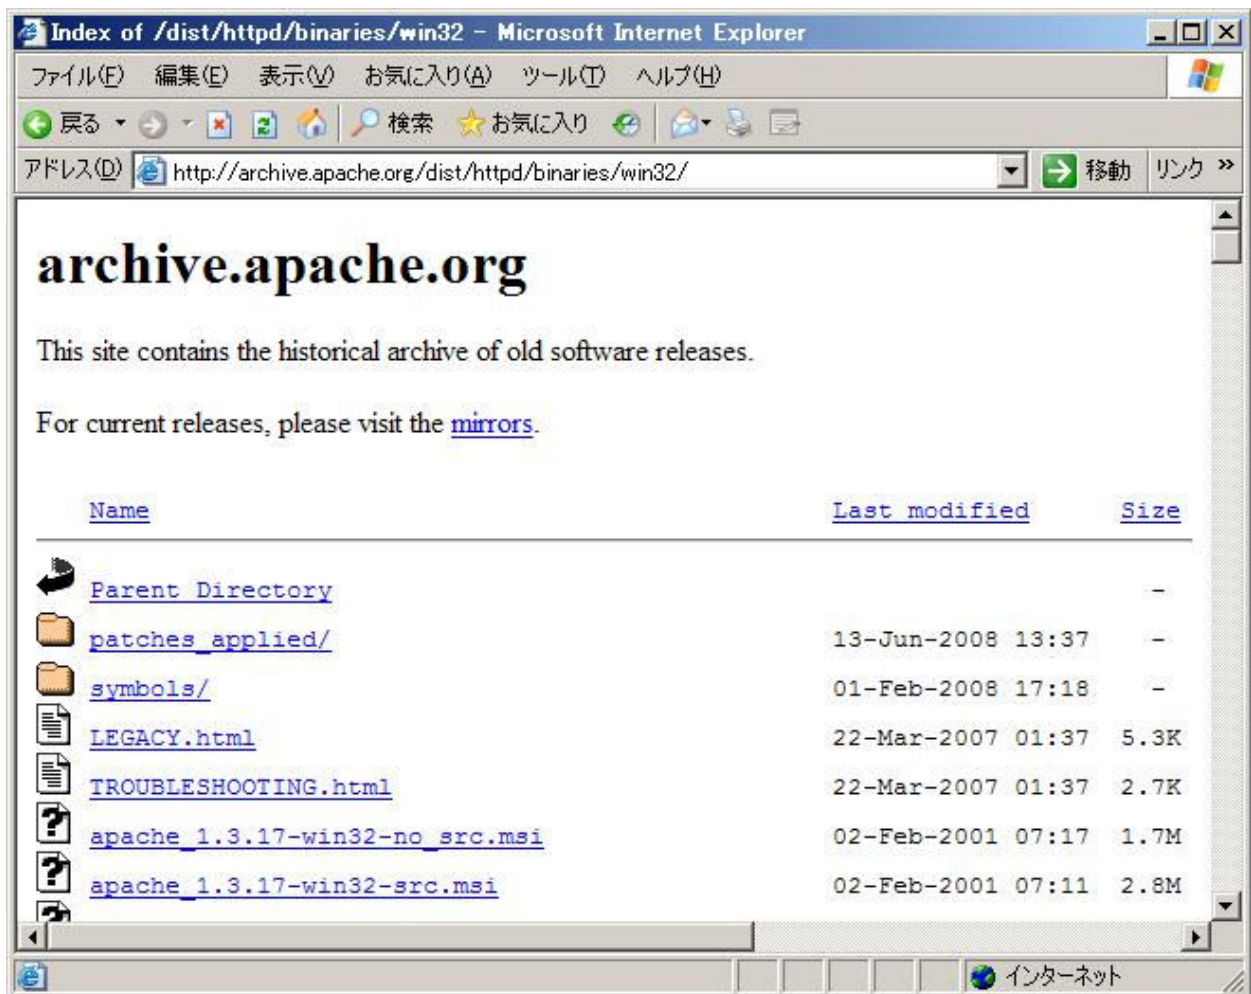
Index of /dist/httpd/binaries/win32 - Microsoft Internet Explorer

ファイル(F) 編集(E) 表示(V) お気に入り(A) ツール(T) ヘルプ(H)

戻る 検索 お気に入り

アドレス(D) http://archive.apache.org/dist/httpd/binaries/win32/ 移動 リンク »

# archive.apache.org

This site contains the historical archive of old software releases.

For current releases, please visit the mirrors.

| Name | Last modified | Size |
|---|---|---|
| Parent Directory | | - |
| patches_applied/ | 13-Jun-2008 13:37 | - |
| symbols/ | 01-Feb-2008 17:18 | - |
| LEGACY.html | 22-Mar-2007 01:37 | 5.3K |
| TROUBLESHOOTING.html | 22-Mar-2007 01:37 | 2.7K |
| apache_1.3.17-win32-no_src.msi | 02-Feb-2001 07:17 | 1.7M |
| apache_1.3.17-win32-src.msi | 02-Feb-2001 07:11 | 2.8M |

インターネット